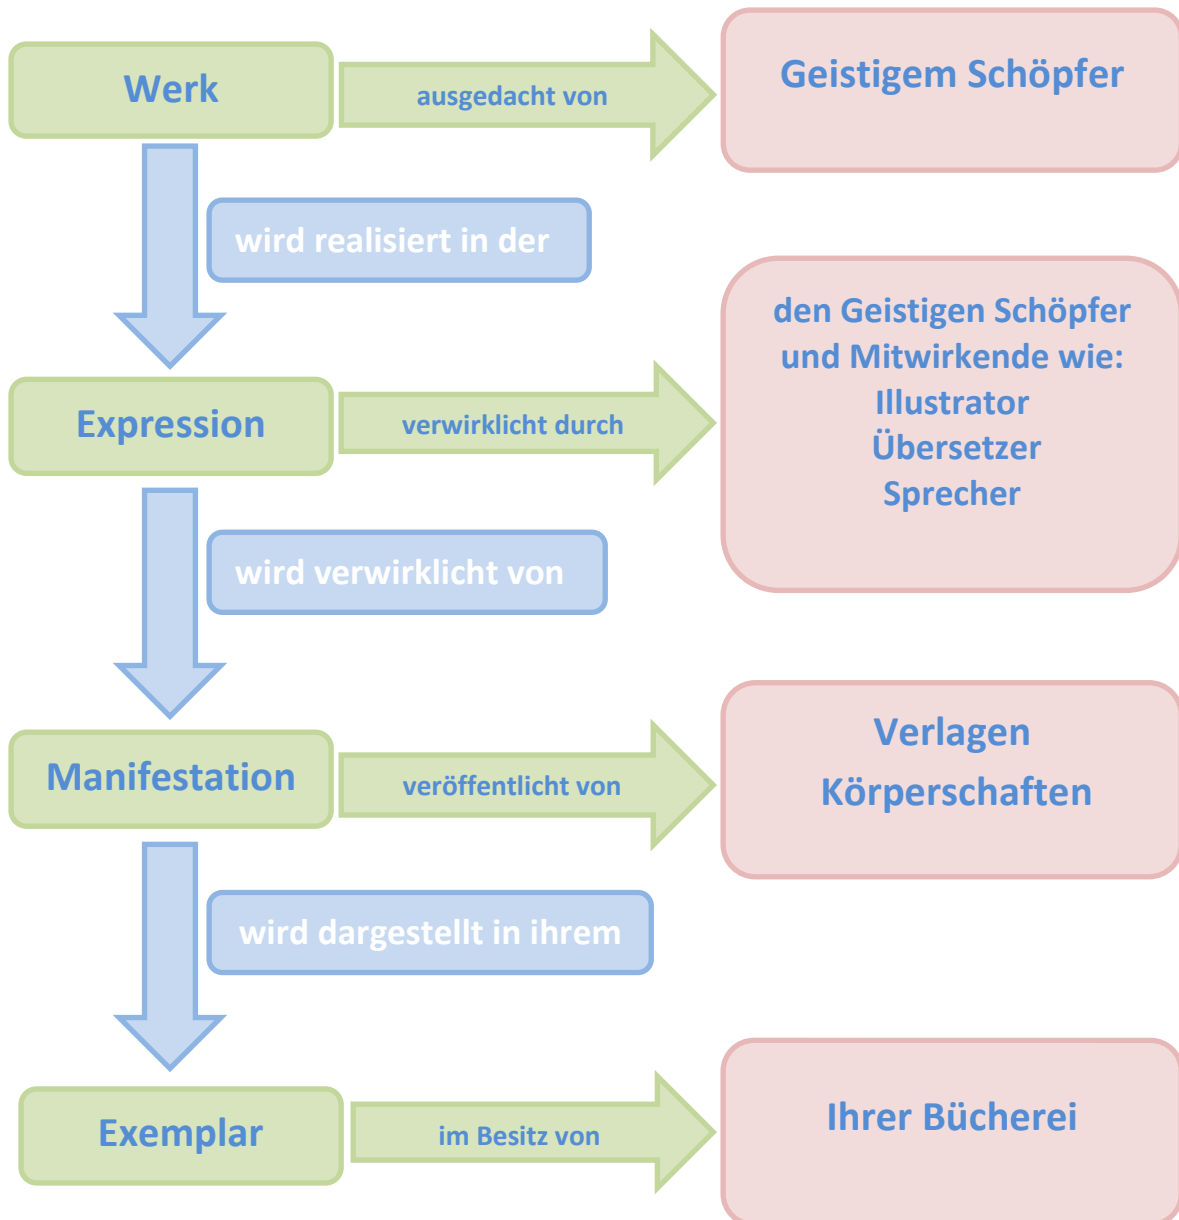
Werk

ausgedacht von

Geistigem Schöpfer

wird realisiert in der

den Geistigen Schöpfer und Mitwirkende wie: Illustrator Übersetzer Sprecher

Expression

verwirklicht durch

wird verwirklicht von

Manifestation

veröffentlicht von

Verlagen Körperschaften

wird dargestellt in ihrem

Exemplar

im Besitz von

Ihrer Bücherei